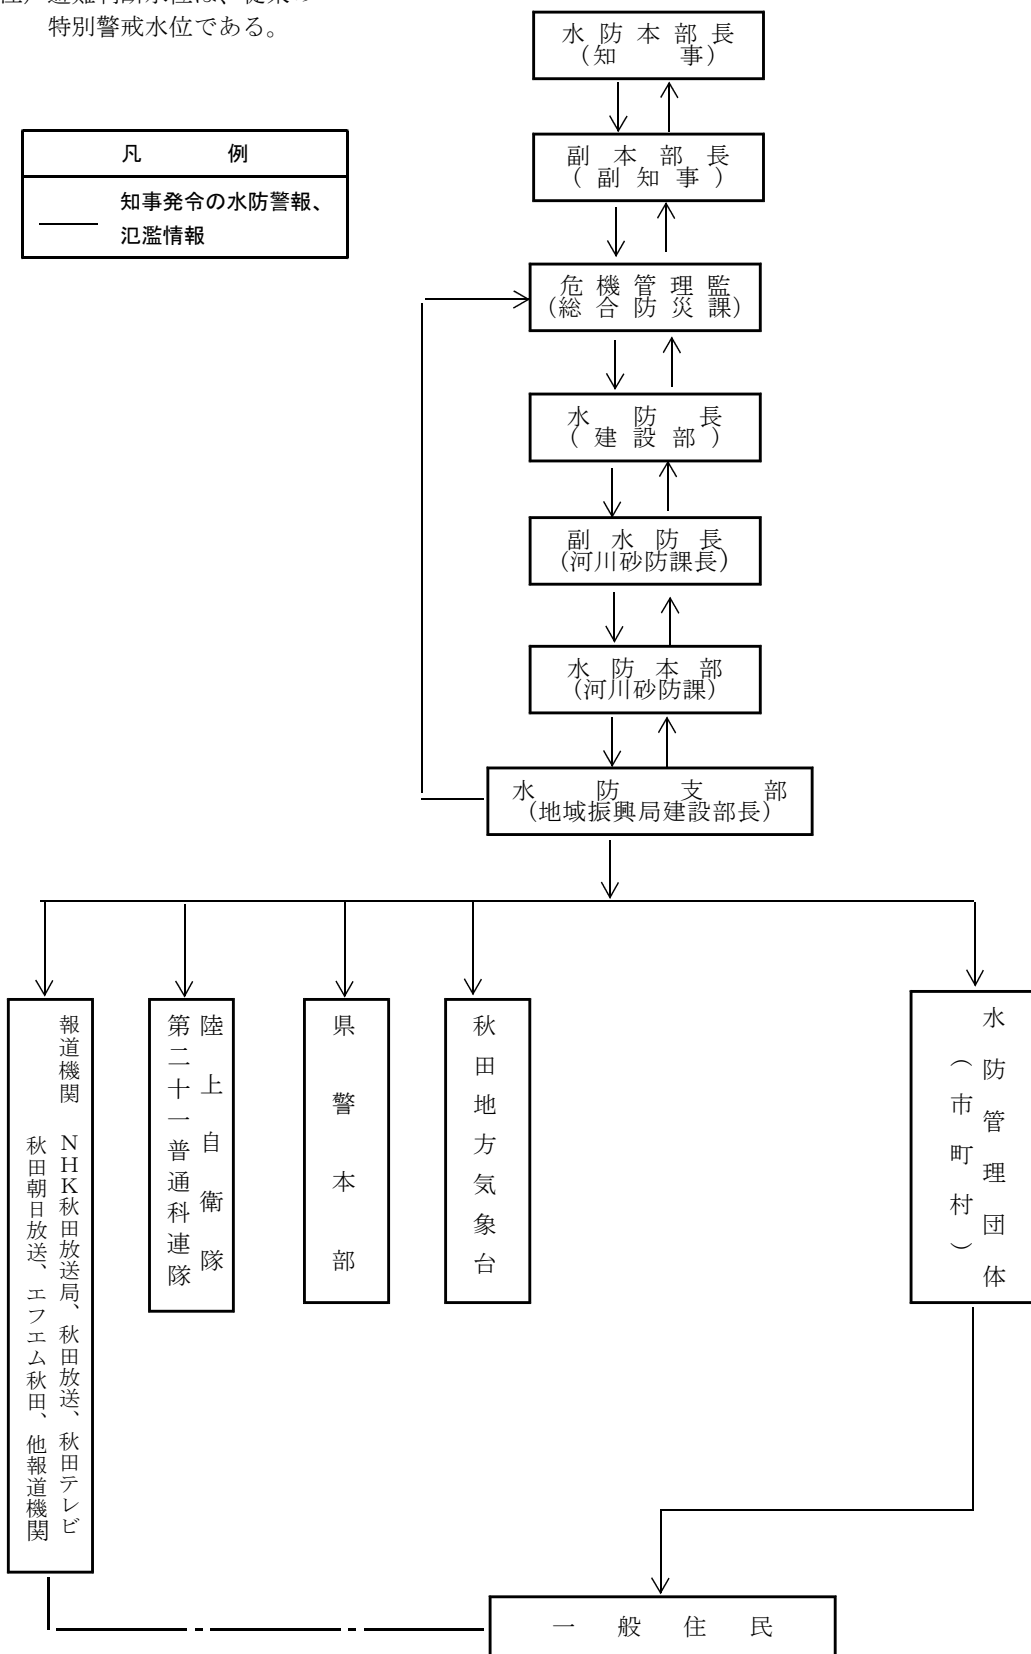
注）避難判断水位は、従来の
特別警戒水位である。

| 凡　　例 |
|---|
| 知事発令の水防警報、氾濫情報 |

水防本部長
（知　事）

副本部長
（副知事）

危機管理監
（総合防災課）

水防長
（建設部）

副水防長
（河川砂防課長）

水防本部
（河川砂防課）

水防支部
（地域振興局建設部長）

報道機関
NHK秋田放送局、秋田放送、秋田テレビ
秋田朝日放送、エフエム秋田、他報道機関

陸上自衛隊
第二十一普通科連隊

県警本部

秋田地方気象台

水防管理団体
（市町村）

一般住民